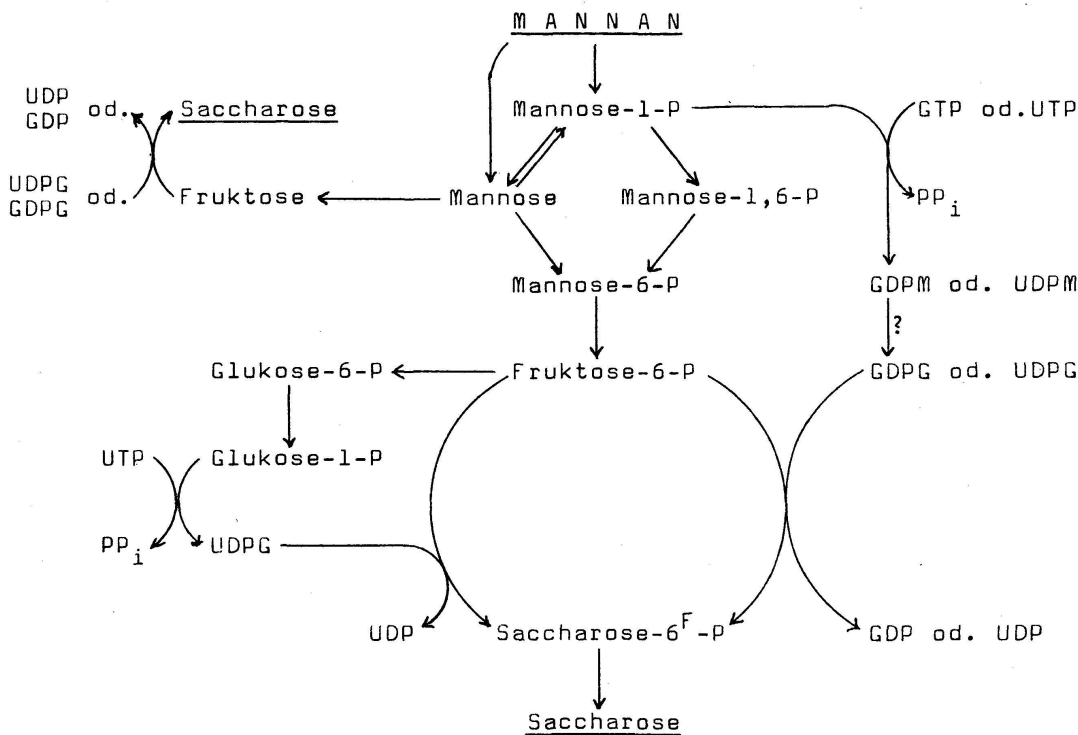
MANNAN

UDP GDP od. Saccharose

UDPG GDPG od. Fruktose

Mannose-1-P

GTP od.UTP

Mannose

Mannose-1,6-P

$PP_i$

Mannose-6-P

GDPM od. UDPM

?

Glukose-6-P

Fruktose-6-P

GDPG od. UDPG

UTP

Glukose-1-P

$PP_i$

UDPG

UDP

Saccharose-$6^F$-P

GDP od. UDP

Saccharose